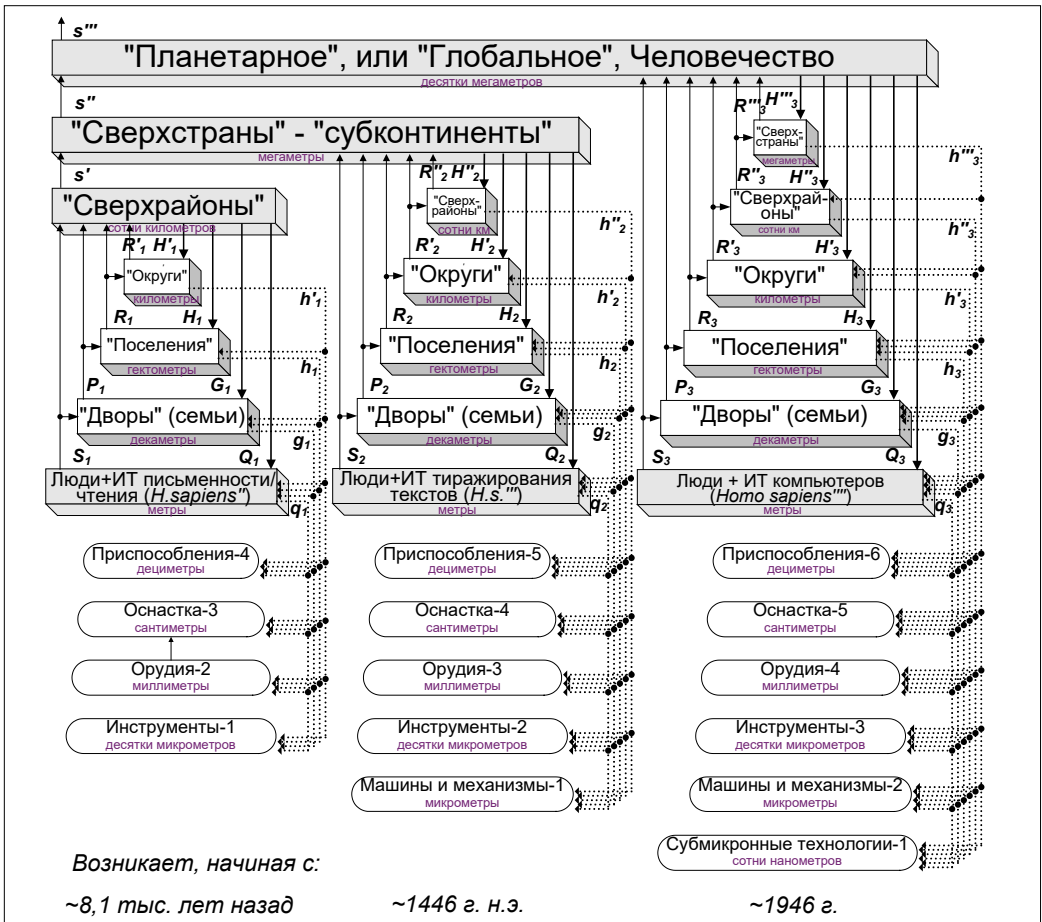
s'''

"Планетарное", или "Глобальное", Человечество
десятки мегаметров

s''

"Сверхстраны" - "субконтиненты"
мегаметры

s'

"Сверхрайоны"
сотни километров

$R'_1$ $H'_1$
"Округи"
километры
$h'_1$

$R_1$ $H_1$
"Поселения"
гектометры
$h_1$

$P_1$ $G_1$
"Дворы" (семьи)
декаметры
$g_1$

$S_1$ $Q_1$
Люди+ИТ письменности/чтения (H.sapiens")
метры
$q_1$

Приспособления-4
дециметры

Оснастка-3
сантиметры

Орудия-2
миллиметры

Инструменты-1
десятки микрометров

$R''_2$ $H''_2$
"Сверхрайоны"
сотни км
$h''_2$

$R'_2$ $H'_2$
"Округи"
километры
$h'_2$

$R_2$ $H_2$
"Поселения"
гектометры
$h_2$

$P_2$ $G_2$
"Дворы" (семьи)
декаметры
$g_2$

$S_2$ $Q_2$
Люди+ИТ тиражирования текстов (H.s.''')
метры
$q_2$

Приспособления-5
дециметры

Оснастка-4
сантиметры

Орудия-3
миллиметры

Инструменты-2
десятки микрометров

Машины и механизмы-1
микрометры

$R'''_3$ $H'''_3$
"Сверхстраны"
мегаметры
$h'''_3$

$R''_3$ $H''_3$
"Сверхрайоны"
сотни км
$h''_3$

$R'_3$ $H'_3$
"Округи"
километры
$h'_3$

$R_3$ $H_3$
"Поселения"
гектометры
$h_3$

$P_3$ $G_3$
"Дворы" (семьи)
декаметры
$g_3$

$S_3$ $Q_3$
Люди + ИТ компьютеров (Homo sapiens'''')
метры
$q_3$

Приспособления-6
дециметры

Оснастка-5
сантиметры

Орудия-4
миллиметры

Инструменты-3
десятки микрометров

Машины и механизмы-2
микрометры

Субмикронные технологии-1
сотни нанометров

Возникает, начиная с:

~8,1 тыс. лет назад ~1446 г. н.э. ~1946 г.